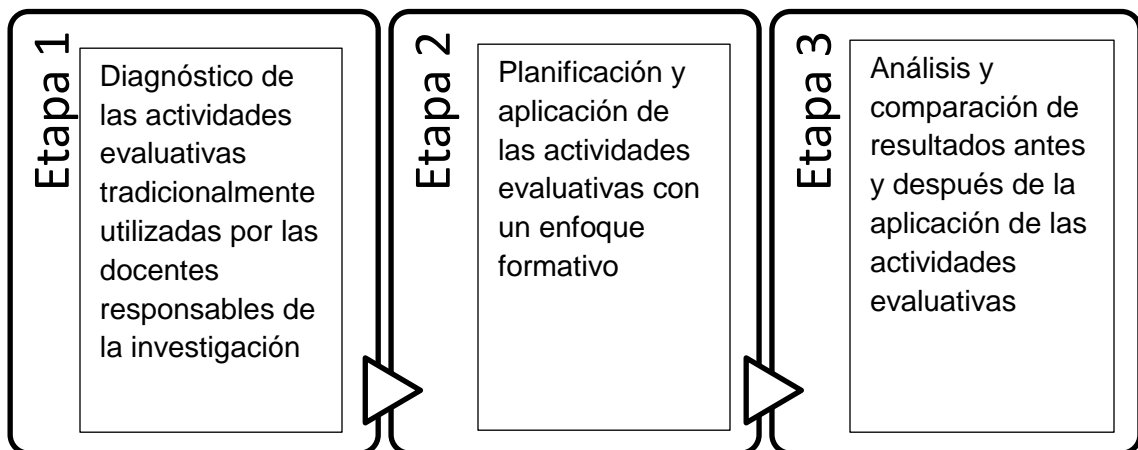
Etapa 1

Diagnóstico de las actividades evaluativas tradicionalmente utilizadas por las docentes responsables de la investigación

Etapa 2

Planificación y aplicación de las actividades evaluativas con un enfoque formativo

Etapa 3

Análisis y comparación de resultados antes y después de la aplicación de las actividades evaluativas